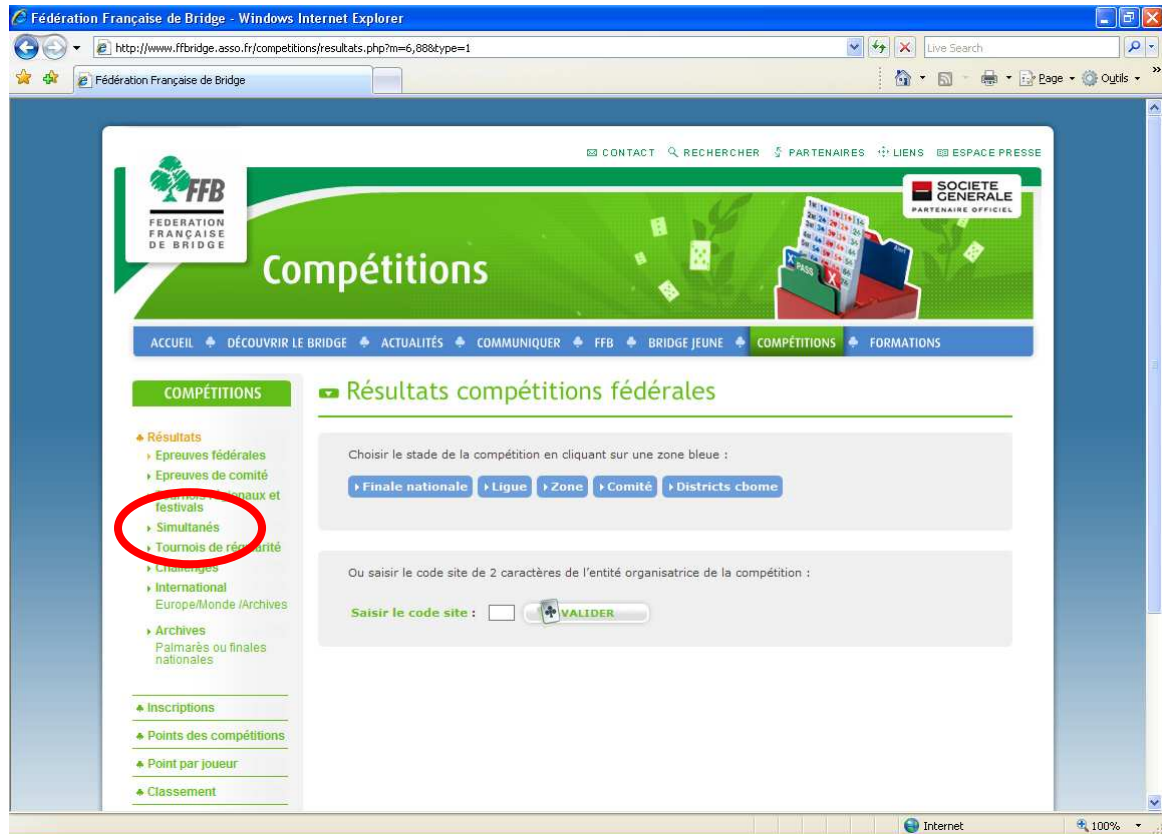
Fédération Française de Bridge - Windows Internet Explorer

http://www.ffbridge.asso.fr/competitions/resultats.php?m=6,88&type=1

Live Search

Fédération Française de Bridge

Page · Outils ·

CONTACT RECHERCHER PARTENAIRES LIENS ESPACE PRESSE

FFB
FEDERATION FRANÇAISE DE BRIDGE

SOCIETE GENERALE
PARTENAIRE OFFICIEL

Compétitions

PASS

ACCUEIL · DÉCOUVRIR LE BRIDGE · ACTUALITÉS · COMMUNIQUER · FFB · BRIDGE JEUNE · COMPÉTITIONS · FORMATIONS

COMPÉTITIONS

Résultats
Epreuves fédérales
Epreuves de comité
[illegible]aux et festivals
Simultanés
Tournois de ré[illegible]rité
Challenges
International
Europe/Monde /Archives
Archives
Palmarès ou finales nationales

Inscriptions
Points des compétitions
Point par joueur
Classement

Résultats compétitions fédérales

Choisir le stade de la compétition en cliquant sur une zone bleue :

Finale nationale | Ligue | Zone | Comité | Districts cbome

Ou saisir le code site de 2 caractères de l'entité organisatrice de la compétition :

Saisir le code site : VALIDER

Internet

100%